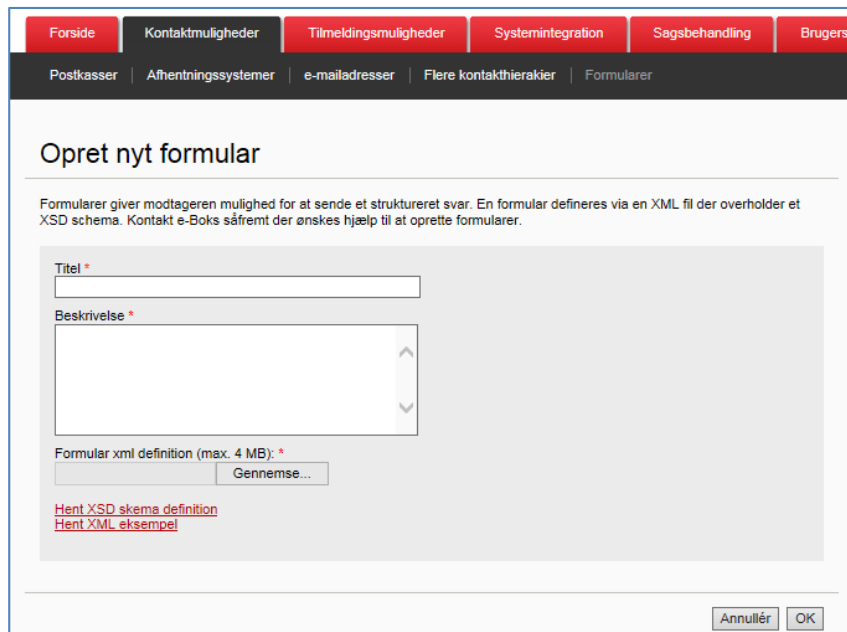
Forside | Kontaktmuligheder | Tilmeldingsmuligheder | Systemintegration | Sagsbehandling | Brugers

Postkasser | Afhentningssystemer | e-mailadresser | Flere kontakthierakier | Formularer

Opret nyt formular

Formularer giver modtageren mulighed for at sende et struktureret svar. En formular defineres via en XML fil der overholder et XSD schema. Kontakt e-Boks såfremt der ønskes hjælp til at oprette formularer.

Titel *

Beskrivelse *

Formular xml definition (max. 4 MB): *

Gennemse...

Hent XSD skema definition
Hent XML eksempel

Annullér OK